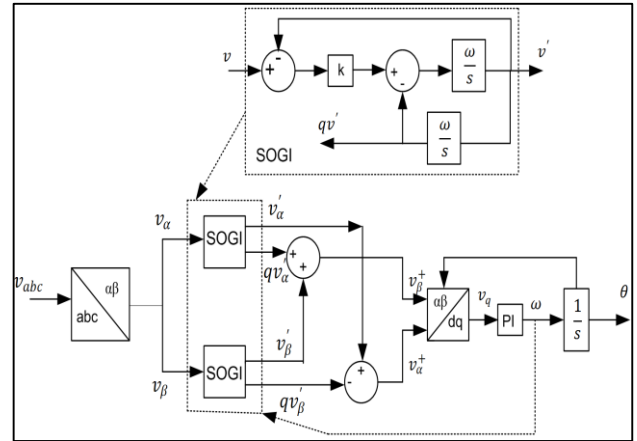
$v$
+
-
k
+
-
$\frac{\omega}{s}$
$v'$
$qv'$
$\frac{\omega}{s}$
SOGI

$v_{abc}$
abc
αβ
$v_\alpha$
$v_\beta$
SOGI
SOGI
$v_\alpha'$
$qv_\alpha'$
+
+
$v_\beta'$
$qv_\beta'$
-
+
$v_\beta^+$
$v_\alpha^+$
αβ
dq
$v_q$
PI
$\omega$
$\frac{1}{s}$
$\theta$